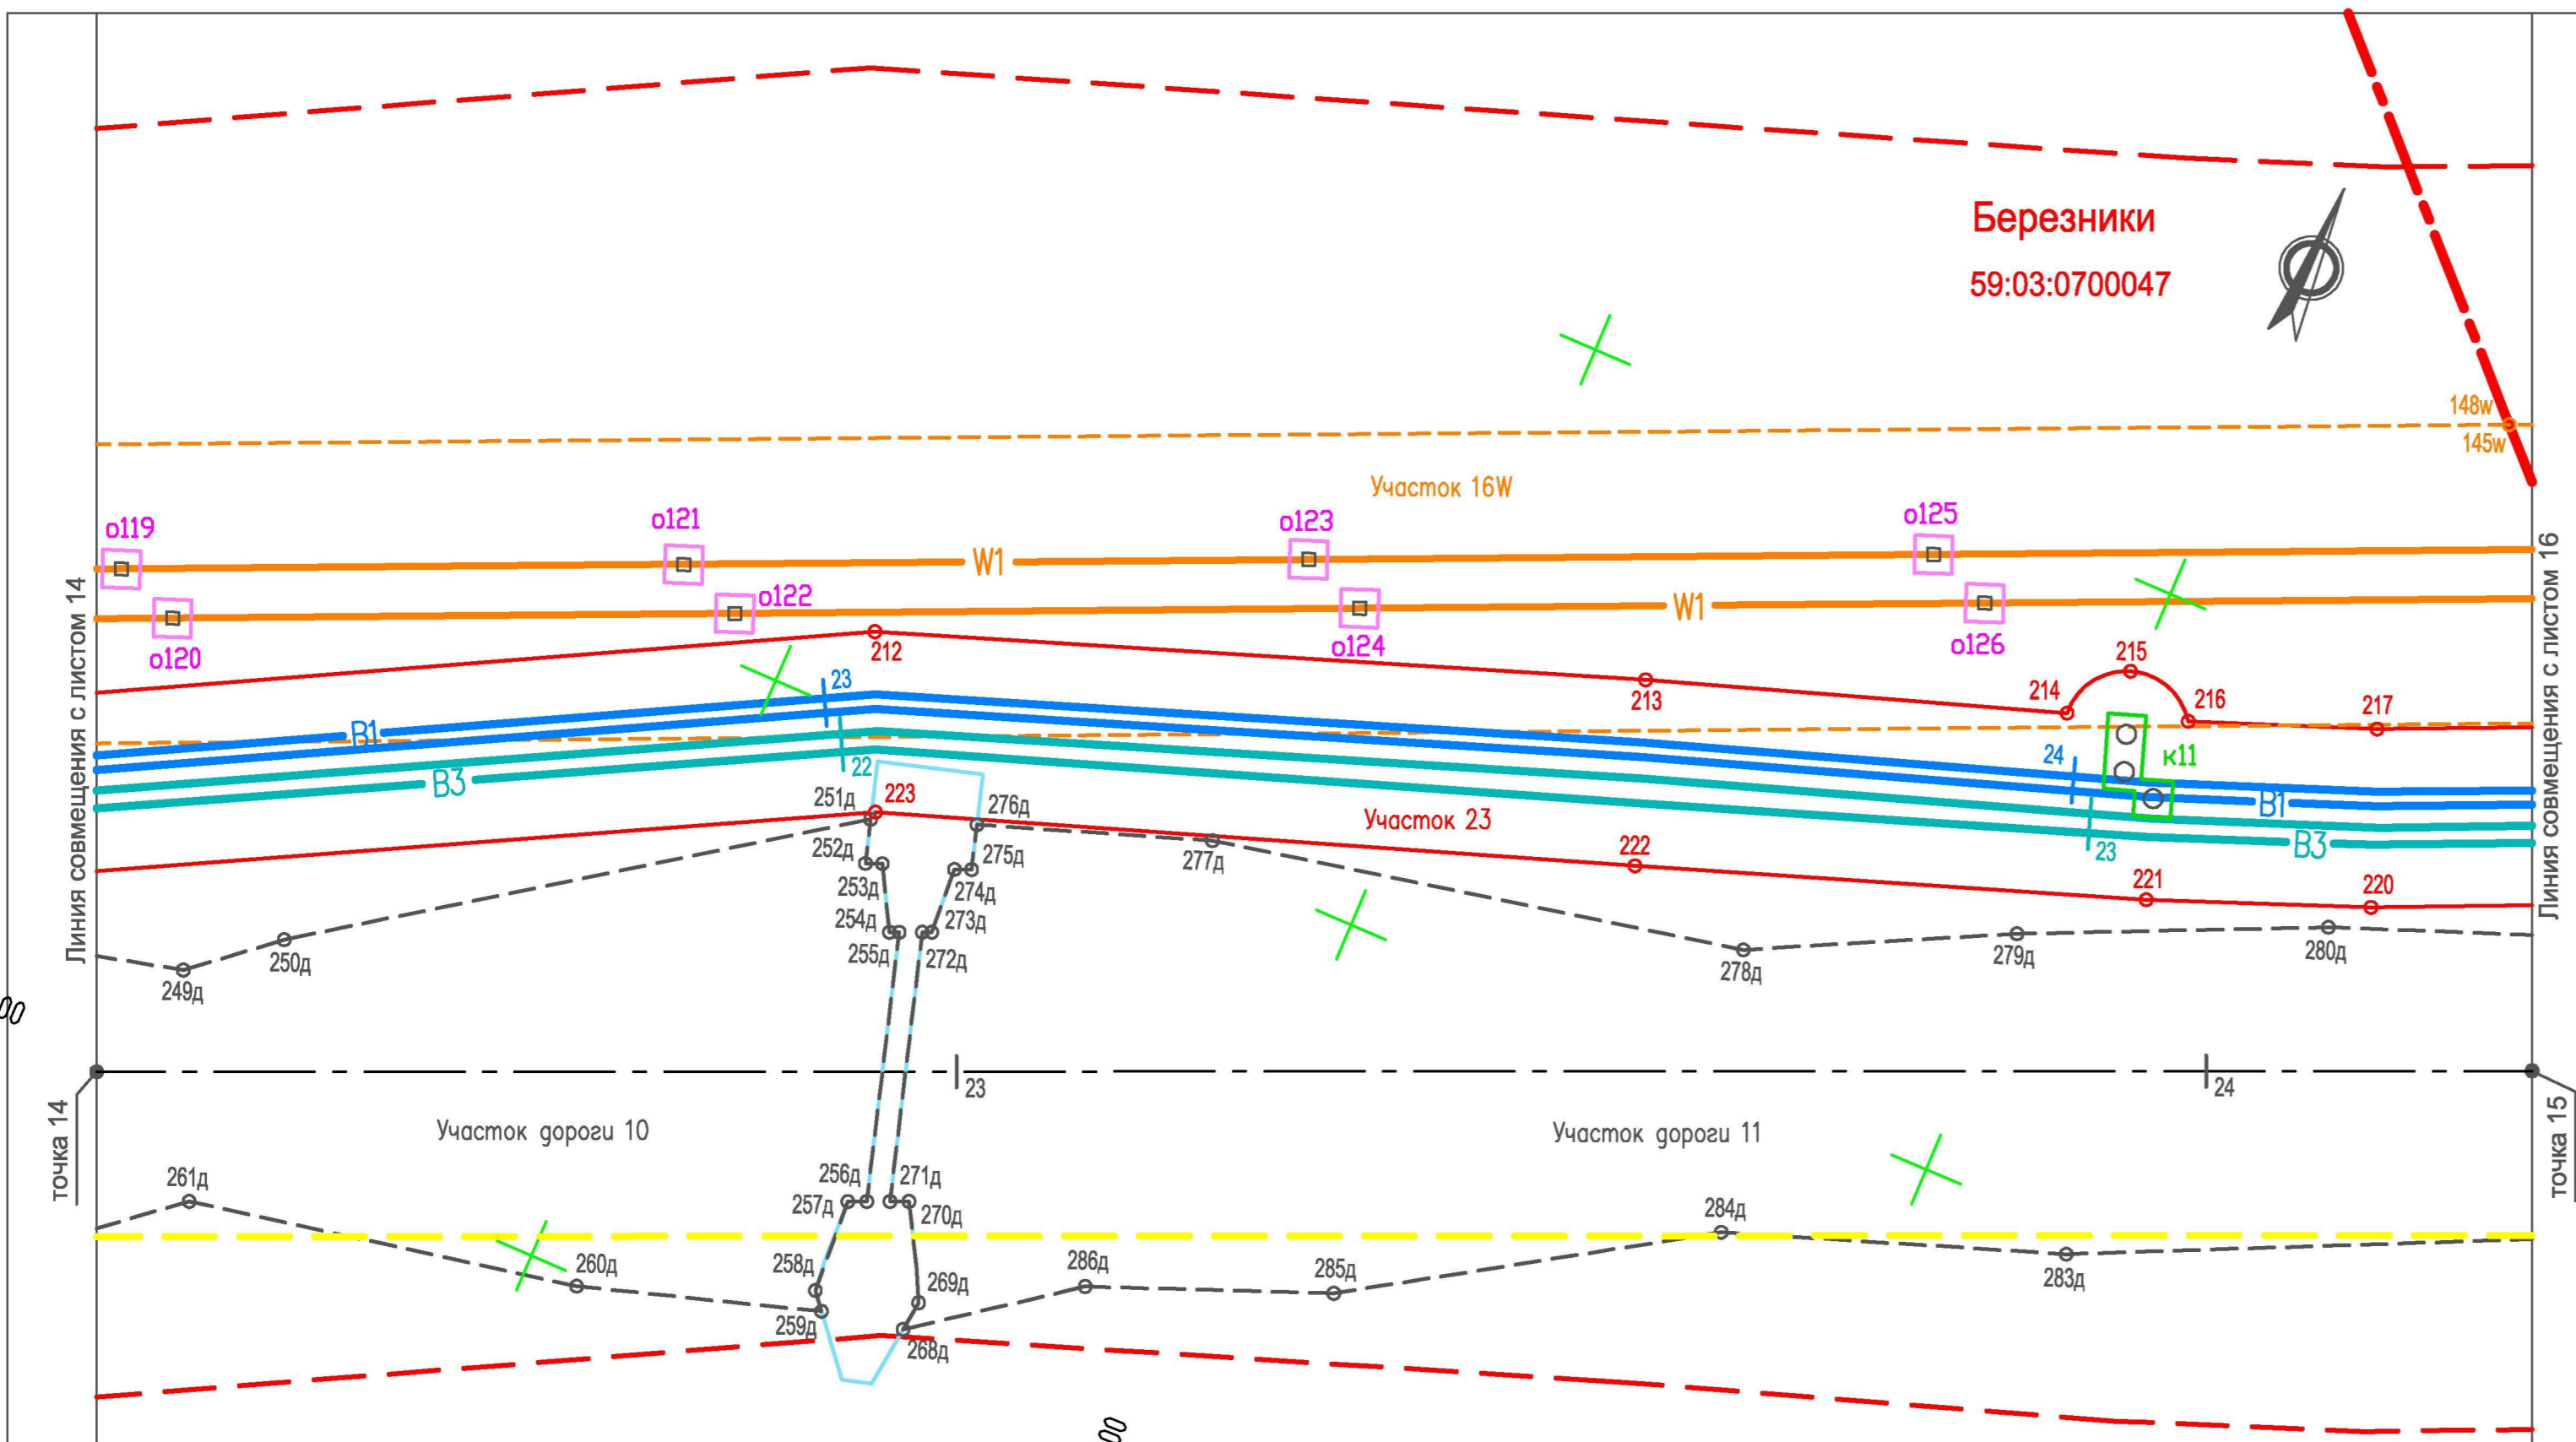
Березники
59:03:0700047

148w
145w

Участок 16W

o119
o121
o123
o125
W1
W1
o120
o122
o124
o126

212
213
214
215
216
217
23
B1
22
B3
24
к11
B1
B3
23
251д
223
276д
Участок 23
222
221
220
252д
275д
277д
253д
274д
254д
273д
255д
272д
249д
250д
278д
279д
280д

Линия совмещения с листом 14
Линия совмещения с листом 16

23
24
точка 14
точка 15

Участок дороги 10
Участок дороги 11

261д
256д
271д
257д
270д
284д
260д
258д
269д
286д
285д
283д
259д
268д